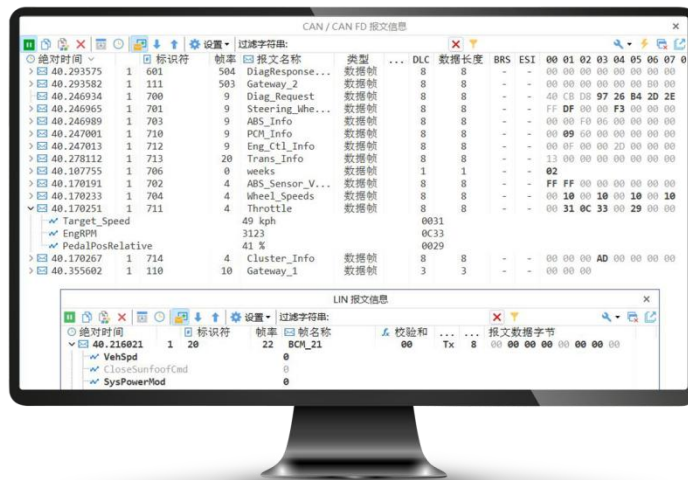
CAN / CAN FD 报文信息

设置 过滤字符串:

| 绝对时间 | | 标识符 | 帧率 | 报文名称 | 类型 | ... | DLC | 数据长度 | BRS | ESI | 00 01 02 03 04 05 06 07 0 |
|---|---|---|---|---|---|---|---|---|---|---|---|
| 40.293575 | 1 | 601 | 504 | DiagResponse... | 数据帧 | | 8 | 8 | - | - | 00 00 00 00 00 00 00 00 |
| 40.293582 | 1 | 111 | 503 | Gateway_2 | 数据帧 | | 8 | 8 | - | - | 00 00 00 00 00 00 B0 00 |
| 40.246934 | 1 | 700 | 9 | Diag_Request | 数据帧 | | 8 | 8 | - | - | 40 CB D8 97 26 B4 2D 2E |
| 40.246965 | 1 | 701 | 9 | Steering_Whe... | 数据帧 | | 8 | 8 | - | - | FF DF 00 00 F3 00 00 00 |
| 40.246989 | 1 | 703 | 9 | ABS_Info | 数据帧 | | 8 | 8 | - | - | 00 00 F0 06 00 00 00 00 |
| 40.247001 | 1 | 710 | 9 | PCM_Info | 数据帧 | | 8 | 8 | - | - | 00 09 60 00 00 00 00 00 |
| 40.247013 | 1 | 712 | 9 | Eng_Ctl_Info | 数据帧 | | 8 | 8 | - | - | 00 0F 00 00 2D 00 00 00 |
| 40.278112 | 1 | 713 | 20 | Trans_Info | 数据帧 | | 8 | 8 | - | - | 13 00 00 00 00 00 00 00 |
| 40.107755 | 1 | 706 | 0 | weeks | 数据帧 | | 1 | 1 | - | - | 02 |
| 40.170191 | 1 | 702 | 4 | ABS_Sensor_V... | 数据帧 | | 8 | 8 | - | - | FF FF 00 00 00 00 00 00 |
| 40.170233 | 1 | 704 | 4 | Wheel_Speeds | 数据帧 | | 8 | 8 | - | - | 00 10 00 10 00 10 00 10 |
| 40.170251 | 1 | 711 | 4 | Throttle | 数据帧 | | 8 | 8 | - | - | 00 31 0C 33 00 29 00 00 |
| Target_Speed | | | | 49 kph | | | 0031 | | | | |
| EngRPM | | | | 3123 | | | 0C33 | | | | |
| PedalPosRelative | | | | 41 % | | | 0029 | | | | |
| 40.170267 | 1 | 714 | 4 | Cluster_Info | 数据帧 | | 8 | 8 | - | - | 00 00 00 AD 00 00 00 00 |
| 40.355602 | 1 | 110 | 10 | Gateway_1 | 数据帧 | | 3 | 3 | - | - | 00 00 00 |

LIN 报文信息

设置 过滤字符串:

| 绝对时间 | | 标识符 | 帧率 | 帧名称 | 校验和 | ... | ... | 报文数据字节 |
|---|---|---|---|---|---|---|---|---|
| 40.216021 | 1 | 20 | 22 | BCM_21 | 00 | Tx | 8 | 00 00 00 00 00 00 00 00 |
| VehSpd | | | | 0 | | | | |
| CloseSunfoofCmd | | | | 0 | | | | |
| SysPowerMod | | | | 0 | | | | |